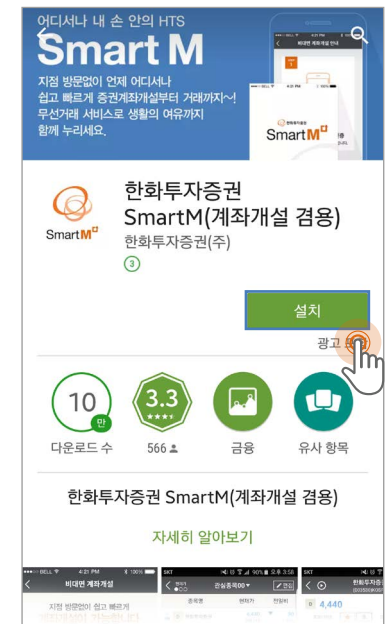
어디서나 내 손 안의 HTS

Smart M

지점 방문없이 언제 어디서나 쉽고 빠르게 증권계좌개설부터 거래까지~! 무선거래 서비스로 생활의 여유까지 함께 누리세요.

한화투자증권

SmartM

비대면 계좌개설 안내

SmartM

한화투자증권 SmartM(계좌개설 겸용)

한화투자증권(주)

3

설치

광고 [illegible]

10 만

다운로드 수

3.3

566

금융

유사 항목

한화투자증권 SmartM(계좌개설 겸용)

자세히 알아보기

4:21 PM

비대면 계좌개설

지점 방문없이 쉽고 빠르게

4:21 PM

관심종목00

편집

SKT

3:58

한화투자증권

4,440